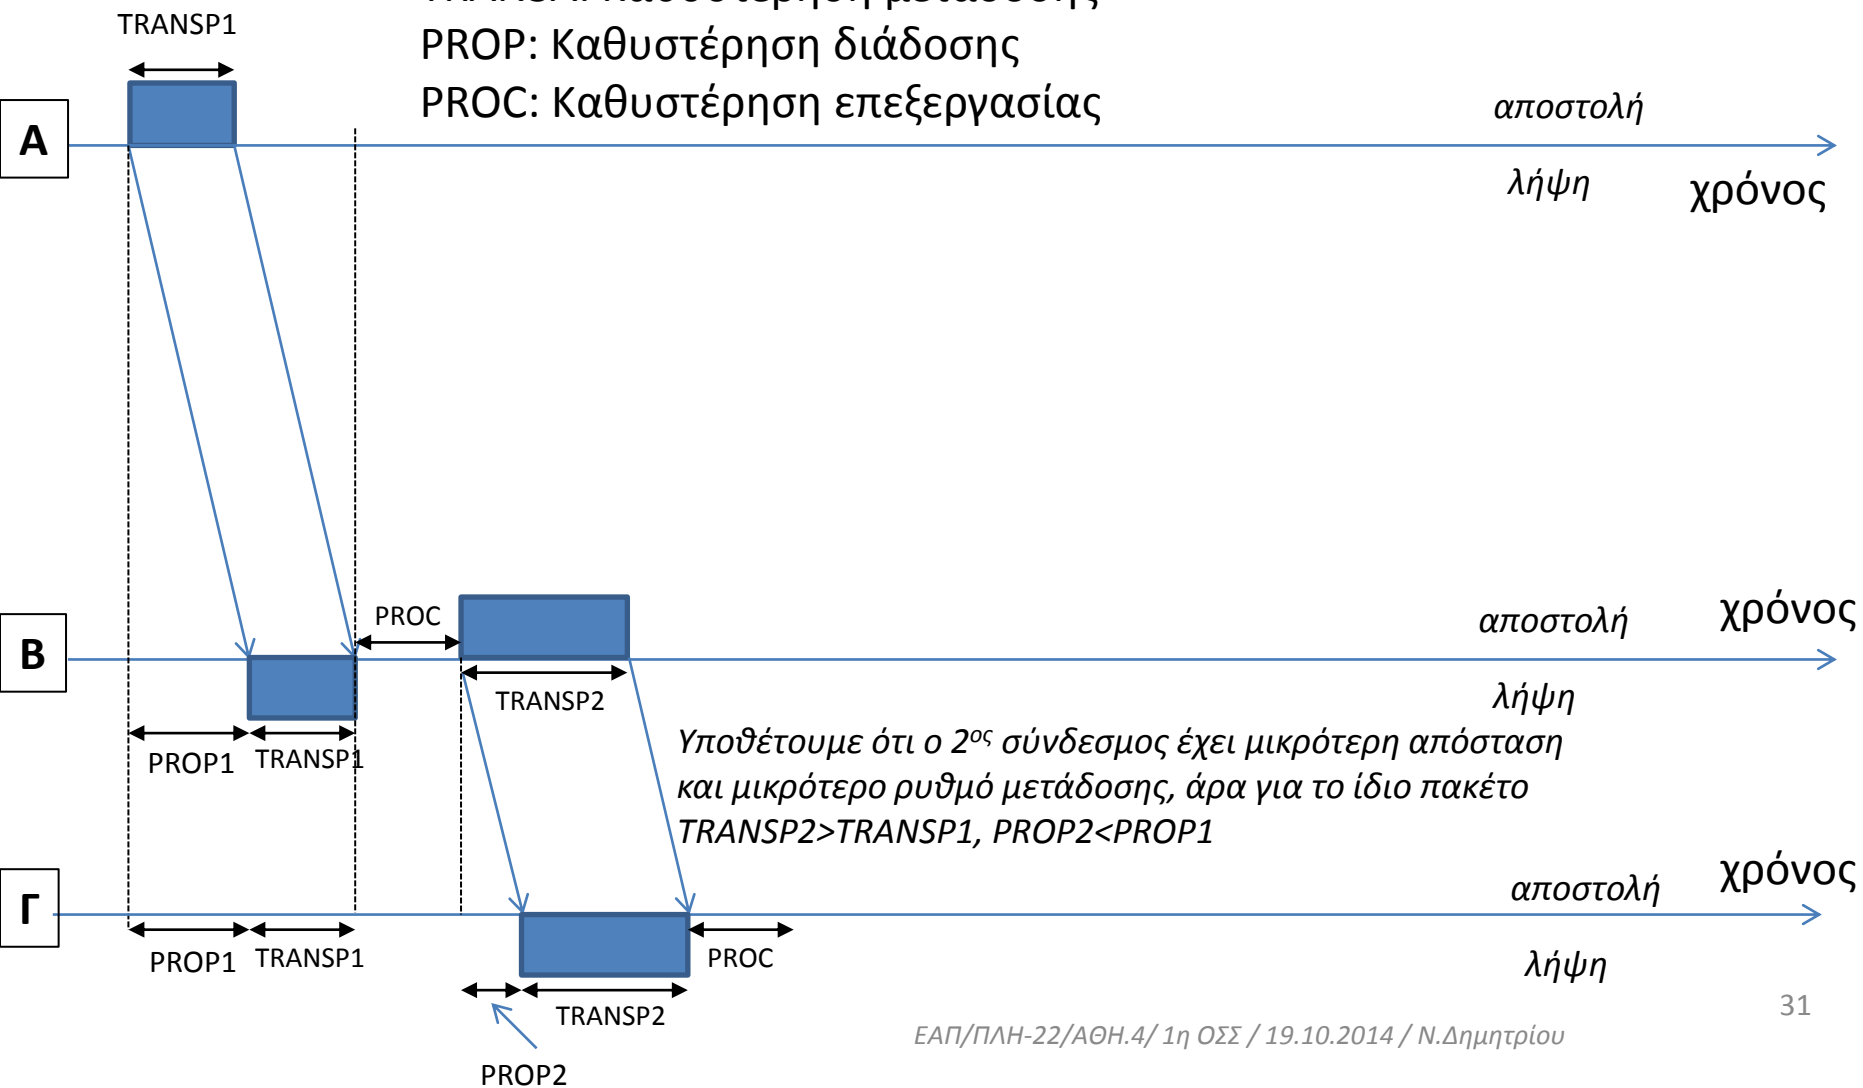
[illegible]

PROP: Καθυστέρηση διάδοσης

PROC: Καθυστέρηση επεξεργασίας

TRANSP1

A

αποστολή

λήψη

χρόνος

B

PROC

αποστολή

χρόνος

λήψη

TRANSP2

PROP1 TRANSP1

Υποθέτουμε ότι ο 2$^{ος}$ σύνδεσμος έχει μικρότερη απόσταση και μικρότερο ρυθμό μετάδοσης, άρα για το ίδιο πακέτο TRANSP2>TRANSP1, PROP2<PROP1

Γ

αποστολή

χρόνος

PROP1 TRANSP1

PROC

λήψη

TRANSP2

PROP2

31

ΕΑΠ/ΠΛΗ-22/ΑΘΗ.4/ 1η ΟΣΣ / 19.10.2014 / Ν.Δημητρίου